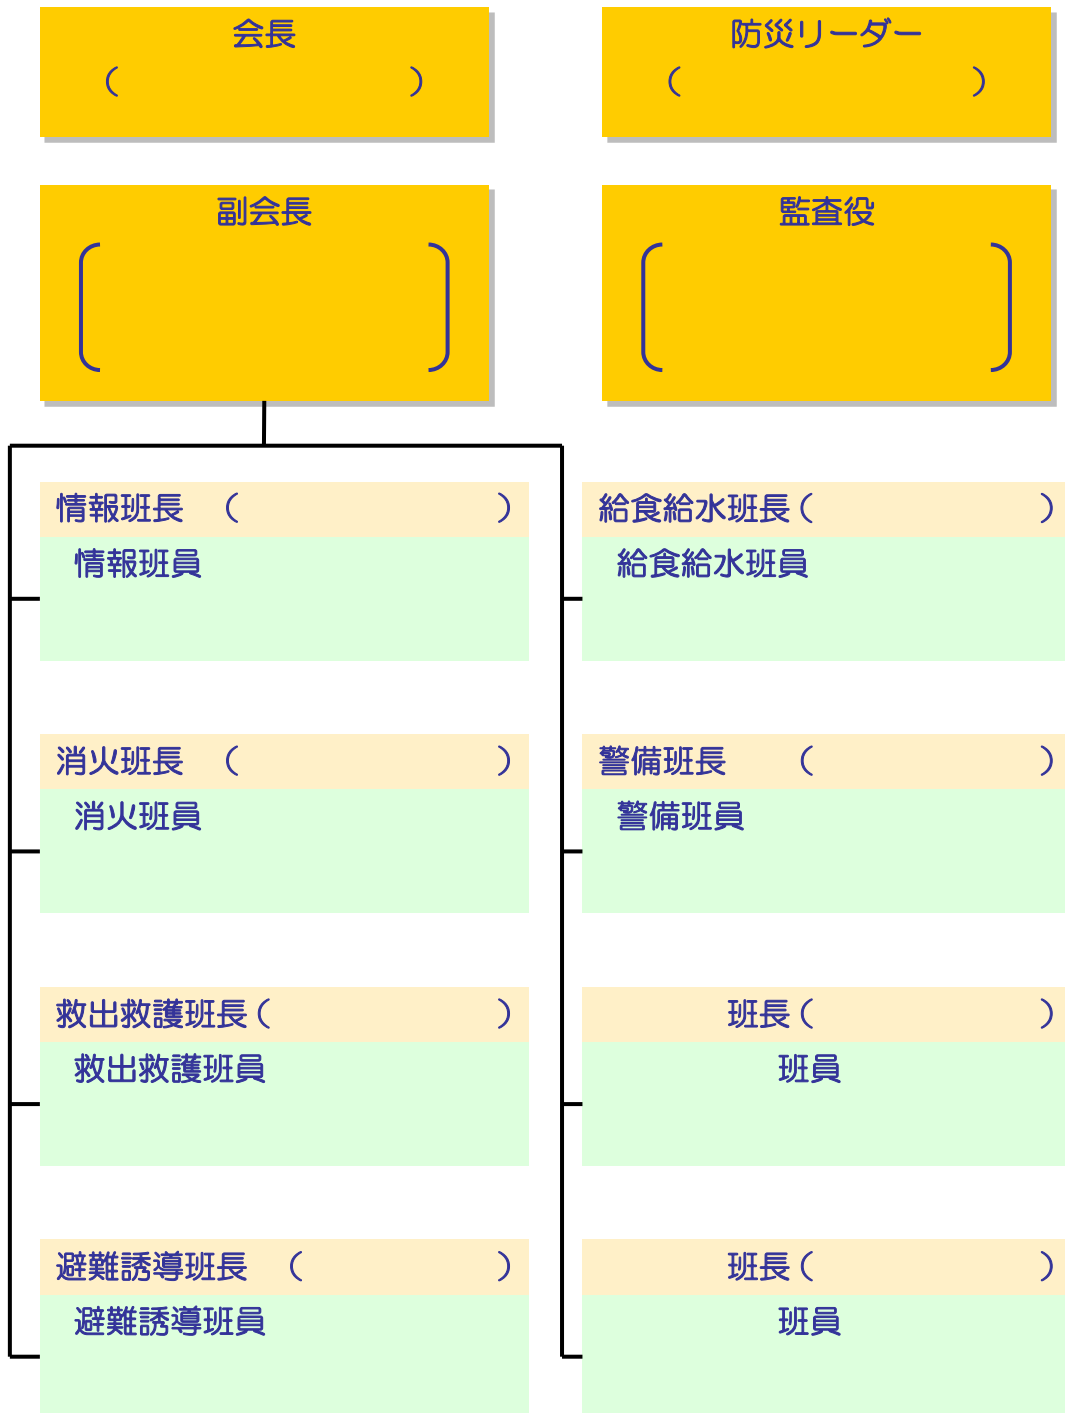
会長
（　　　　　　）

防災リーダー
（　　　　　　）

副会長
〔　　　　　　〕

監査役
〔　　　　　　〕

情報班長　（　　　　　　）
情報班員

給食給水班長（　　　　　　）
給食給水班員

消火班長　（　　　　　　）
消火班員

警備班長　（　　　　　　）
警備班員

救出救護班長（　　　　　　）
救出救護班員

班長（　　　　　　）
班員

避難誘導班長　（　　　　　　）
避難誘導班員

班長（　　　　　　）
班員